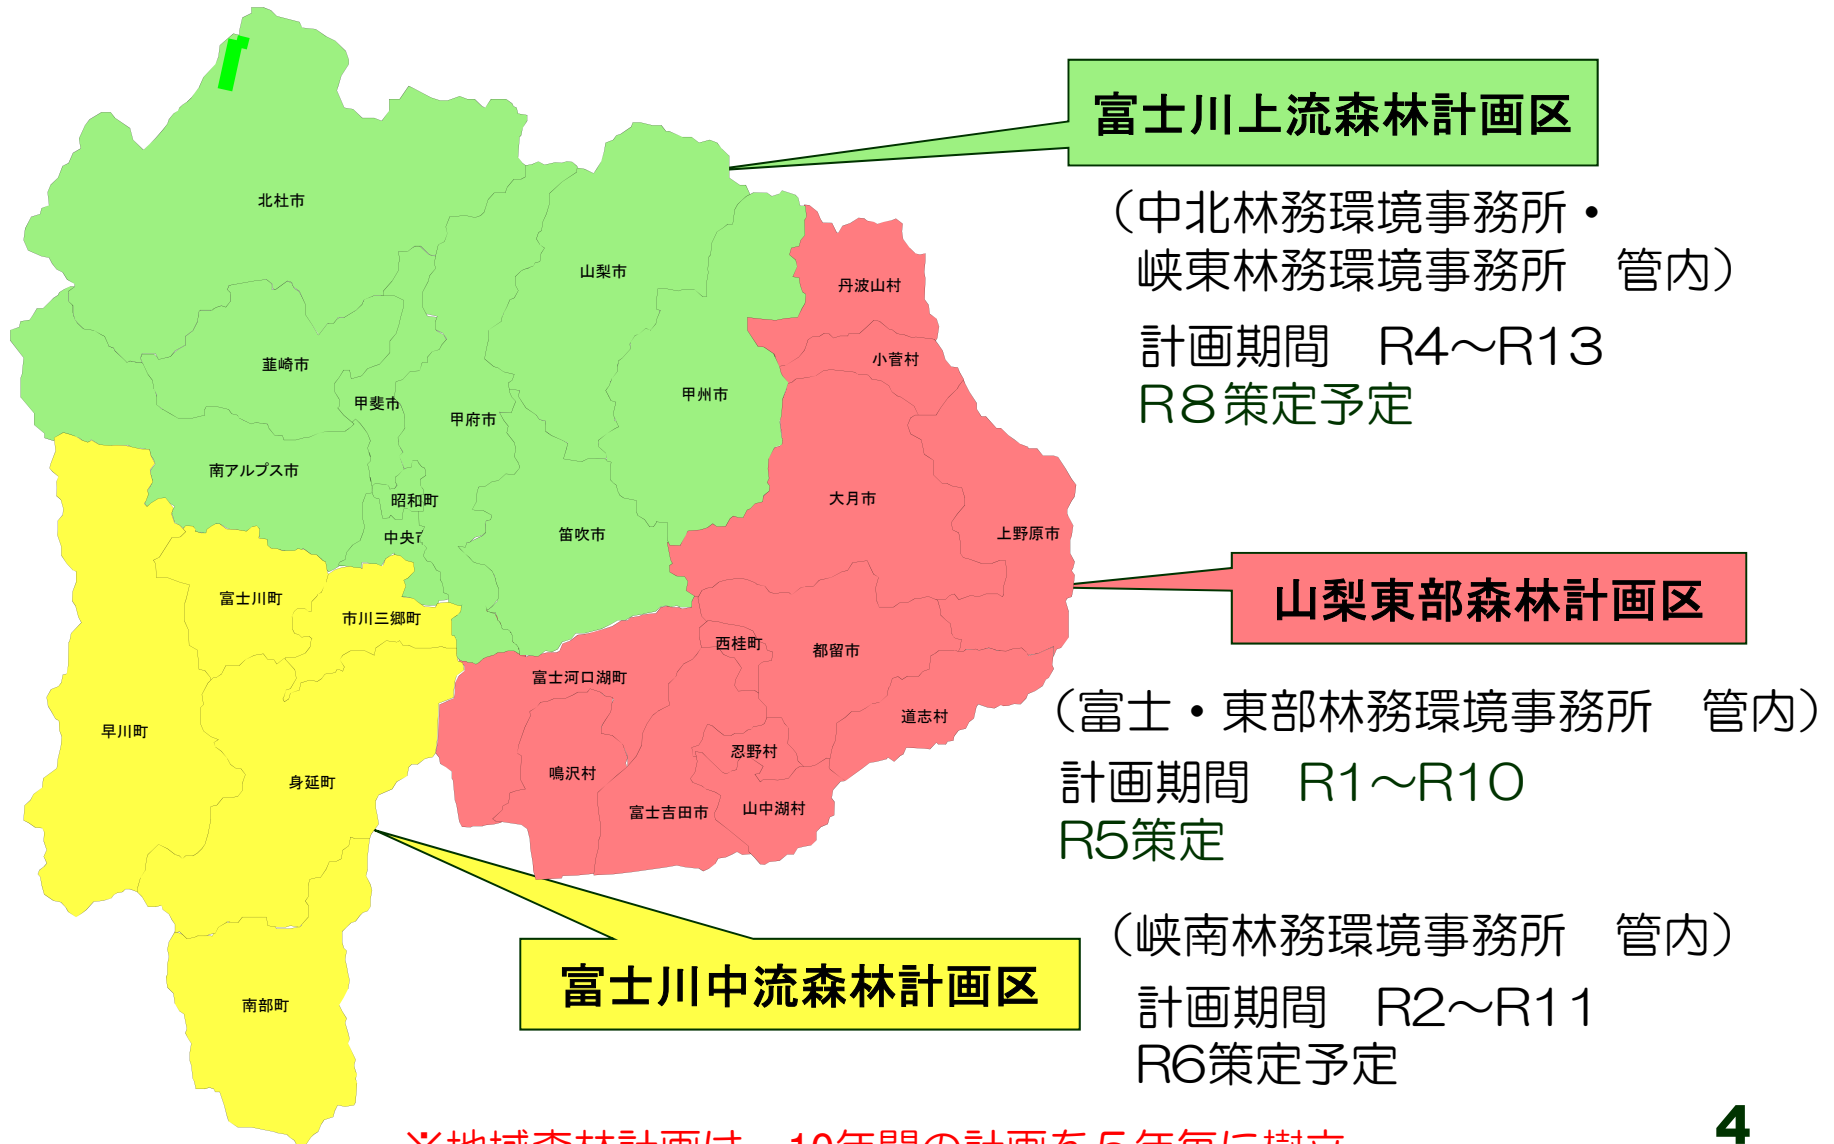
北杜市
山梨市
韮崎市
甲斐市
甲府市
甲州市
南アルプス市
昭和町
中央市
笛吹市
丹波山村
小菅村
大月市
上野原市
富士川町
市川三郷町
西桂町
都留市
富士河口湖町
道志村
早川町
身延町
忍野村
鳴沢村
富士吉田市
山中湖村
南部町

富士川上流森林計画区

（中北林務環境事務所・
峡東林務環境事務所　管内）
計画期間　R4～R13
R8策定予定

山梨東部森林計画区

（富士・東部林務環境事務所　管内）
計画期間　R1～R10
R5策定

富士川中流森林計画区

（峡南林務環境事務所　管内）
計画期間　R2～R11
R6策定予定

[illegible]

4